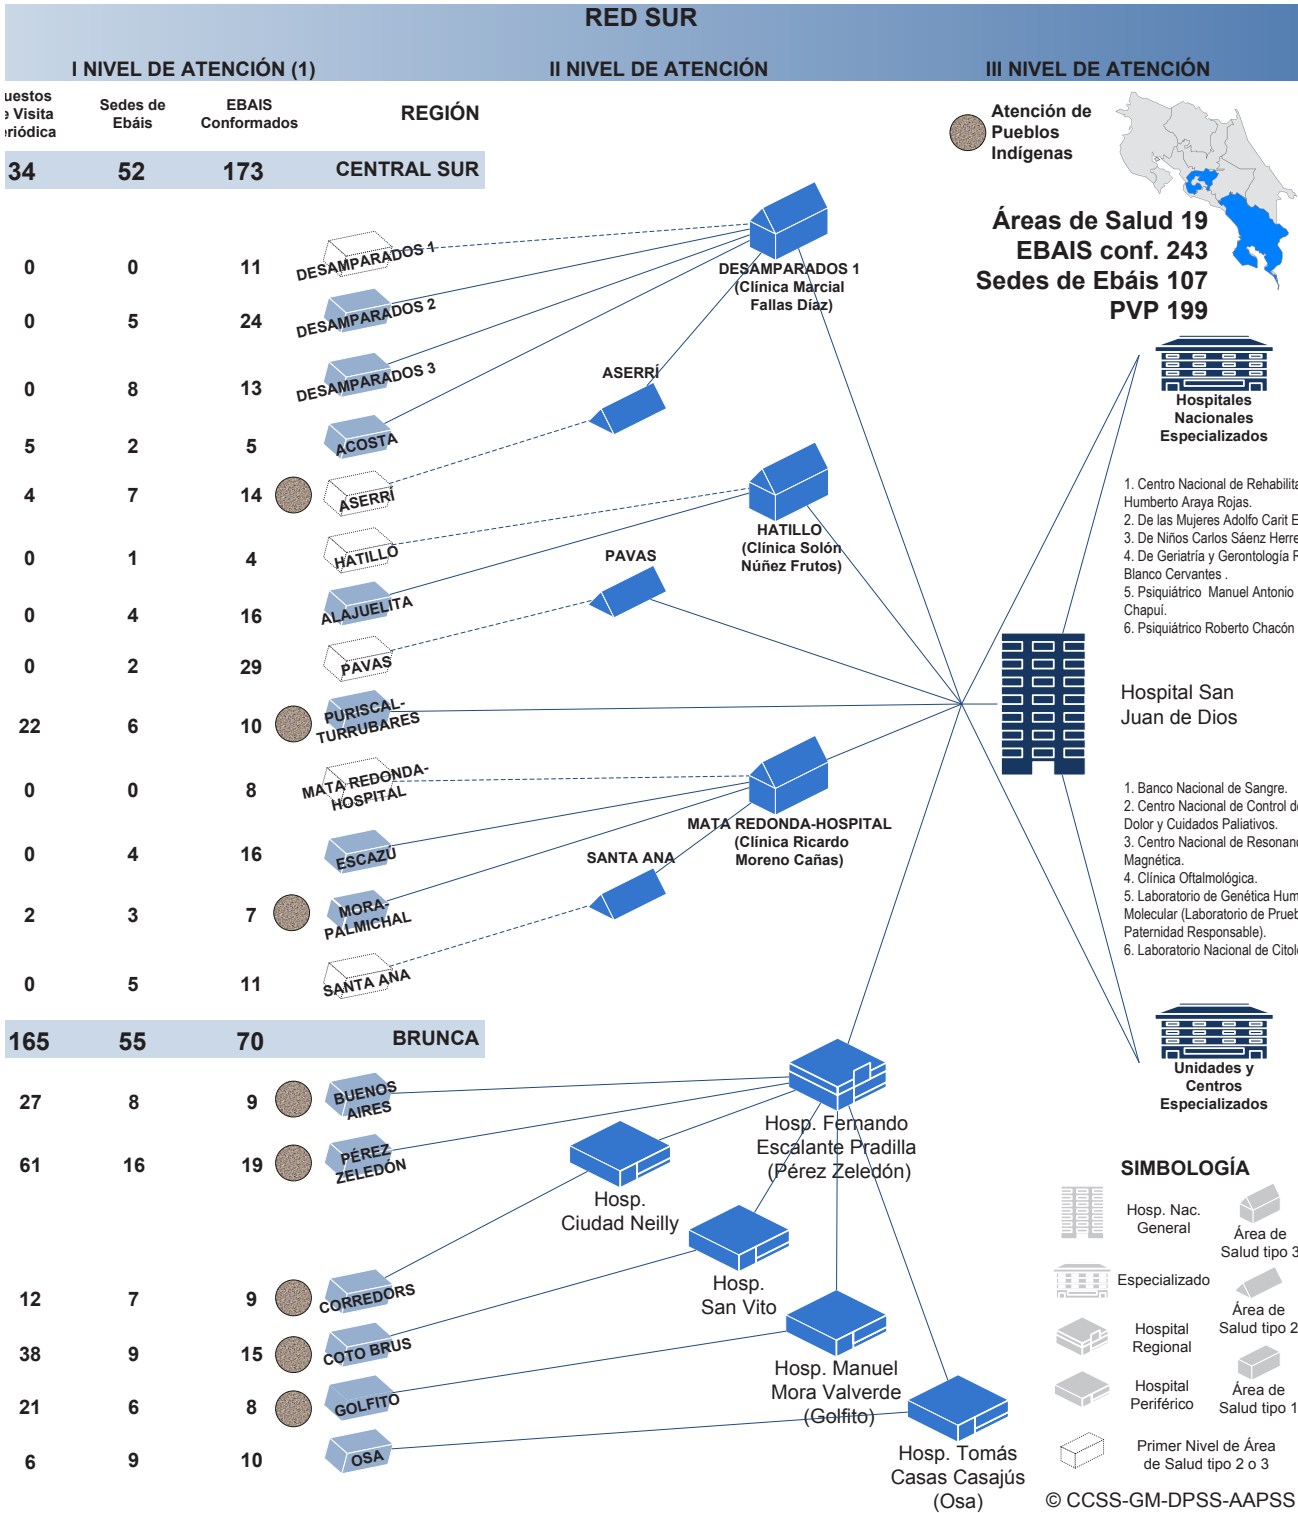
RED SUR

I NIVEL DE ATENCIÓN (1)

II NIVEL DE ATENCIÓN

III NIVEL DE ATENCIÓN

uestos e Visita eriódica

Sedes de Ebáis

EBAIS Conformados

REGIÓN

| 34 | 52 | 173 | CENTRAL SUR |
|---|---|---|---|
| 0 | 0 | 11 | DESAMPARADOS 1 |
| 0 | 5 | 24 | DESAMPARADOS 2 |
| 0 | 8 | 13 | DESAMPARADOS 3 |
| 5 | 2 | 5 | ACOSTA |
| 4 | 7 | 14 | ASERRÍ |
| 0 | 1 | 4 | HATILLO |
| 0 | 4 | 16 | ALAJUELITA |
| 0 | 2 | 29 | PAVAS |
| 22 | 6 | 10 | PURISCAL-TURRUBARES |
| 0 | 0 | 8 | MATA REDONDA-HOSPITAL |
| 0 | 4 | 16 | ESCAZÚ |
| 2 | 3 | 7 | MORA-PALMICHAL |
| 0 | 5 | 11 | SANTA ANA |
| 165 | 55 | 70 | BRUNCA |
| 27 | 8 | 9 | BUENOS AIRES |
| 61 | 16 | 19 | PÉREZ ZELEDÓN |
| 12 | 7 | 9 | CORREDORS |
| 38 | 9 | 15 | COTO BRUS |
| 21 | 6 | 8 | GOLFITO |
| 6 | 9 | 10 | OSA |

DESAMPARADOS 1 (Clínica Marcial Fallas Díaz)

ASERRÍ

HATILLO (Clínica Solón Núñez Frutos)

PAVAS

MATA REDONDA-HOSPITAL (Clínica Ricardo Moreno Cañas)

SANTA ANA

Hosp. Fernando Escalante Pradilla (Pérez Zeledón)

Hosp. Ciudad Neilly

Hosp. San Vito

Hosp. Manuel Mora Valverde (Golfito)

Hosp. Tomás Casas Casajús (Osa)

Atención de Pueblos Indígenas

Áreas de Salud 19
EBAIS conf. 243
Sedes de Ebáis 107
PVP 199

Hospitales Nacionales Especializados

1. Centro Nacional de Rehabilita Humberto Araya Rojas.
2. De las Mujeres Adolfo Carit E
3. De Niños Carlos Sáenz Herre
4. De Geriatría y Gerontología R Blanco Cervantes .
5. Psiquiátrico Manuel Antonio Chapuí.
6. Psiquiátrico Roberto Chacón

Hospital San Juan de Dios

1. Banco Nacional de Sangre.
2. Centro Nacional de Control d Dolor y Cuidados Paliativos.
3. Centro Nacional de Resonanc Magnética.
4. Clínica Oftalmológica.
5. Laboratorio de Genética Hum Molecular (Laboratorio de Prueb Paternidad Responsable).
6. Laboratorio Nacional de Citol

Unidades y Centros Especializados

SIMBOLOGÍA

Hosp. Nac. General

Área de Salud tipo 3

Especializado

Área de Salud tipo 2

Hospital Regional

Área de Salud tipo 1

Hospital Periférico

Primer Nivel de Área de Salud tipo 2 o 3

© CCSS-GM-DPSS-AAPSS